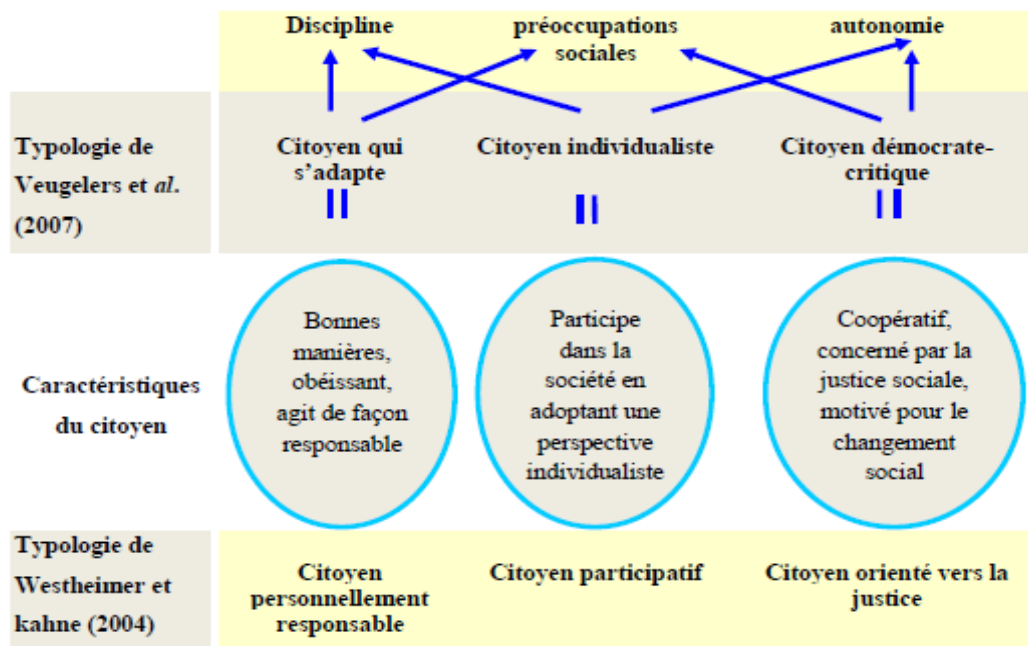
Discipline

préoccupations sociales

autonomie

Typologie de Veugelers et *al.* (2007)

Citoyen qui s'adapte

Citoyen individualiste

Citoyen démocrate-critique

Caractéristiques du citoyen

Bonnes manières, obéissant, agit de façon responsable

Participe dans la société en adoptant une perspective individualiste

Coopératif, concerné par la justice sociale, motivé pour le changement social

Typologie de Westheimer et kahne (2004)

Citoyen personnellement responsable

Citoyen participatif

Citoyen orienté vers la justice